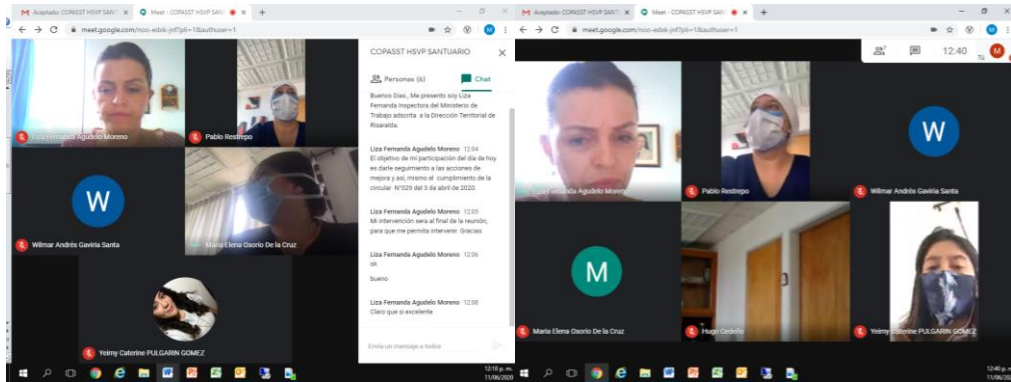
M Aceptado: COPASST HSVP SANT ×
Meet - COPASST HSVP SAN ×
+
meet.google.com/noo-edxk-jnf?pli=1&authuser=1

Liza Fernanda Agudelo Moreno
Pablo Restrepo
W
Wilmar Andrés Gaviria Santa
Maria Elena Osorio De la Cruz
Yeimy Caterine PULGARIN GOMEZ

COPASST HSVP SANTUARIO
Personas (6)
Chat

Buenos Dias , Me presento soy Liza Fernanda Inspectora del Ministerio de Trabajo adscrita a la Dirección Territorial de Risaralda.

Liza Fernanda Agudelo Moreno 12:04
El objetivo de mi participación del día de hoy es darle seguimiento a las acciones de mejora y así mismo el cumplimiento de la circular N°029 del 3 de abril de 2020.

Liza Fernanda Agudelo Moreno 12:05
Mi intervención sera al final de la reunión, para que me permita intervenir. Gracias

Liza Fernanda Agudelo Moreno 12:06
ok
bueno

Liza Fernanda Agudelo Moreno 12:08
Claro que si excelente

Envía un mensaje a todos

12:18 p. m.
11/06/2020

M Aceptado: COPASST HSVP SANT ×
Meet - COPASST HSVP SAN ×
+
meet.google.com/noo-edxk-jnf?pli=1&authuser=1

12:40
M

Liza Fernanda Agudelo Moreno
Pablo Restrepo
W
Wilmar Andrés Gaviria Santa
M
Maria Elena Osorio De la Cruz
Hugo Cedeño
Yeimy Caterine PULGARIN GOMEZ

12:40 p. m.
11/06/2020